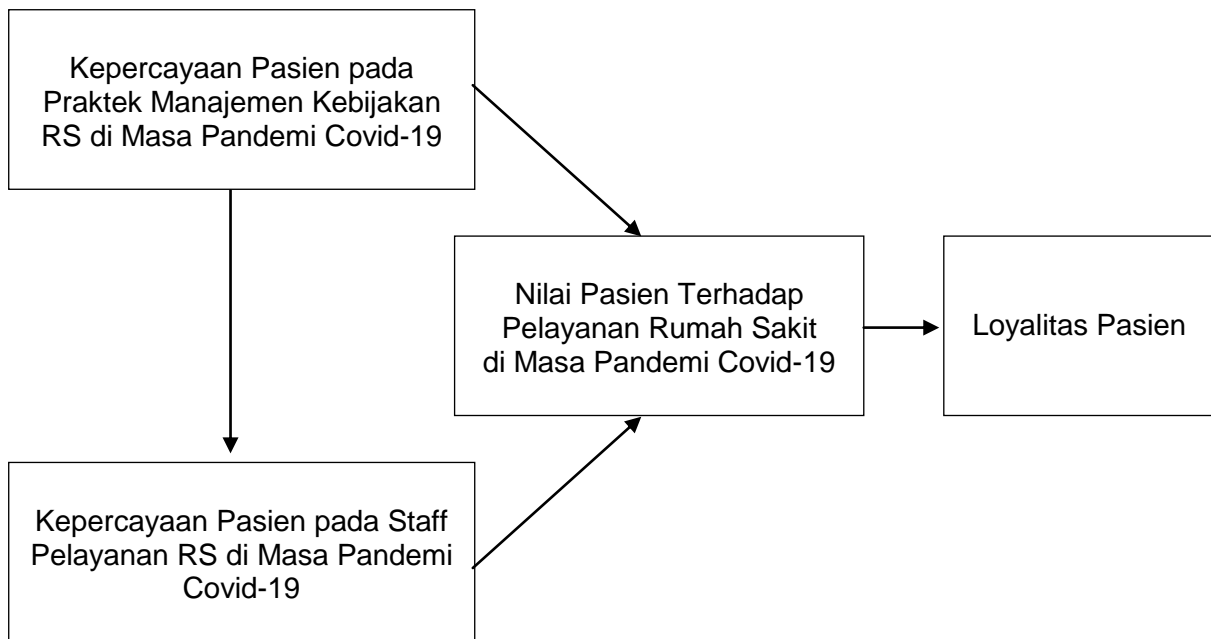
Kepercayaan Pasien pada Praktek Manajemen Kebijakan RS di Masa Pandemi Covid-19

Nilai Pasien Terhadap Pelayanan Rumah Sakit di Masa Pandemi Covid-19

Loyalitas Pasien

Kepercayaan Pasien pada Staff Pelayanan RS di Masa Pandemi Covid-19